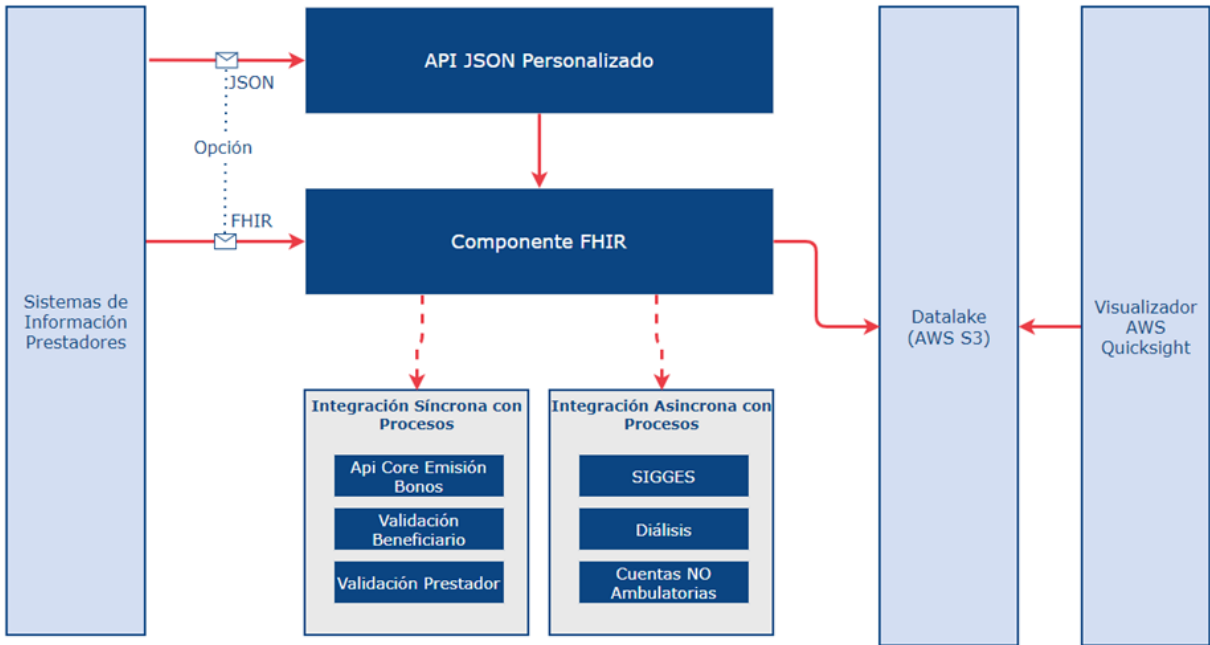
Sistemas de Información Prestadores

JSON

Opción

FHIR

API JSON Personalizado

Componente FHIR

Integración Síncrona con Procesos

Api Core Emisión Bonos

Validación Beneficiario

Validación Prestador

Integración Asincrona con Procesos

SIGGES

Diálisis

Cuentas NO Ambulatorias

Datalake (AWS S3)

Visualizador AWS Quicksight